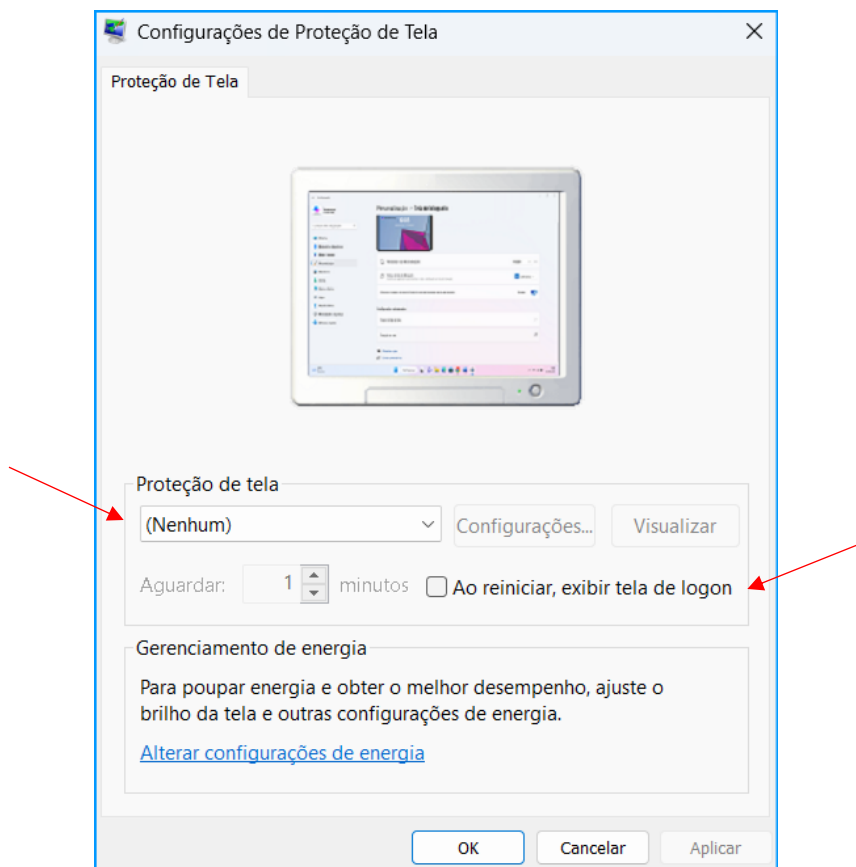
Configurações de Proteção de Tela

Proteção de Tela

Personalização > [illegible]

Proteção de tela

(Nenhum)

Configurações...

Visualizar

Aguardar: 1 minutos

Ao reiniciar, exibir tela de logon

Gerenciamento de energia

Para poupar energia e obter o melhor desempenho, ajuste o brilho da tela e outras configurações de energia.

Alterar configurações de energia

OK

Cancelar

Aplicar